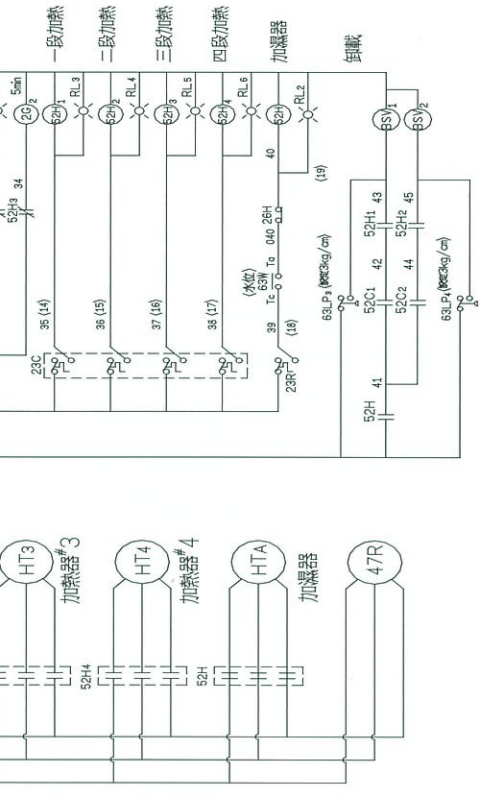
一段加熱
二段加熱
三段加熱
四段加熱
加濕器
卸載

5min
2Q 2
RL3
52H1
RL4
52H2
RL5
52H3
RL6
52H4
52H
RL2
BSV1
BSV2

52H3 34

35 (14)
36 (15)
37 (16)
38 (17)
39 (18)
40
(19)

23C
23R

(水位)
63W Tc Ta 040 26H

63LP3 (設定3kg/cm)
52H1 43
52H2 45
52C1 42
52C2 44
63LP4 (設定3kg/cm)
52H 41

HT3
加熱器#3
HT4
加熱器#4
HTA
加濕器
47R
52H4
52H